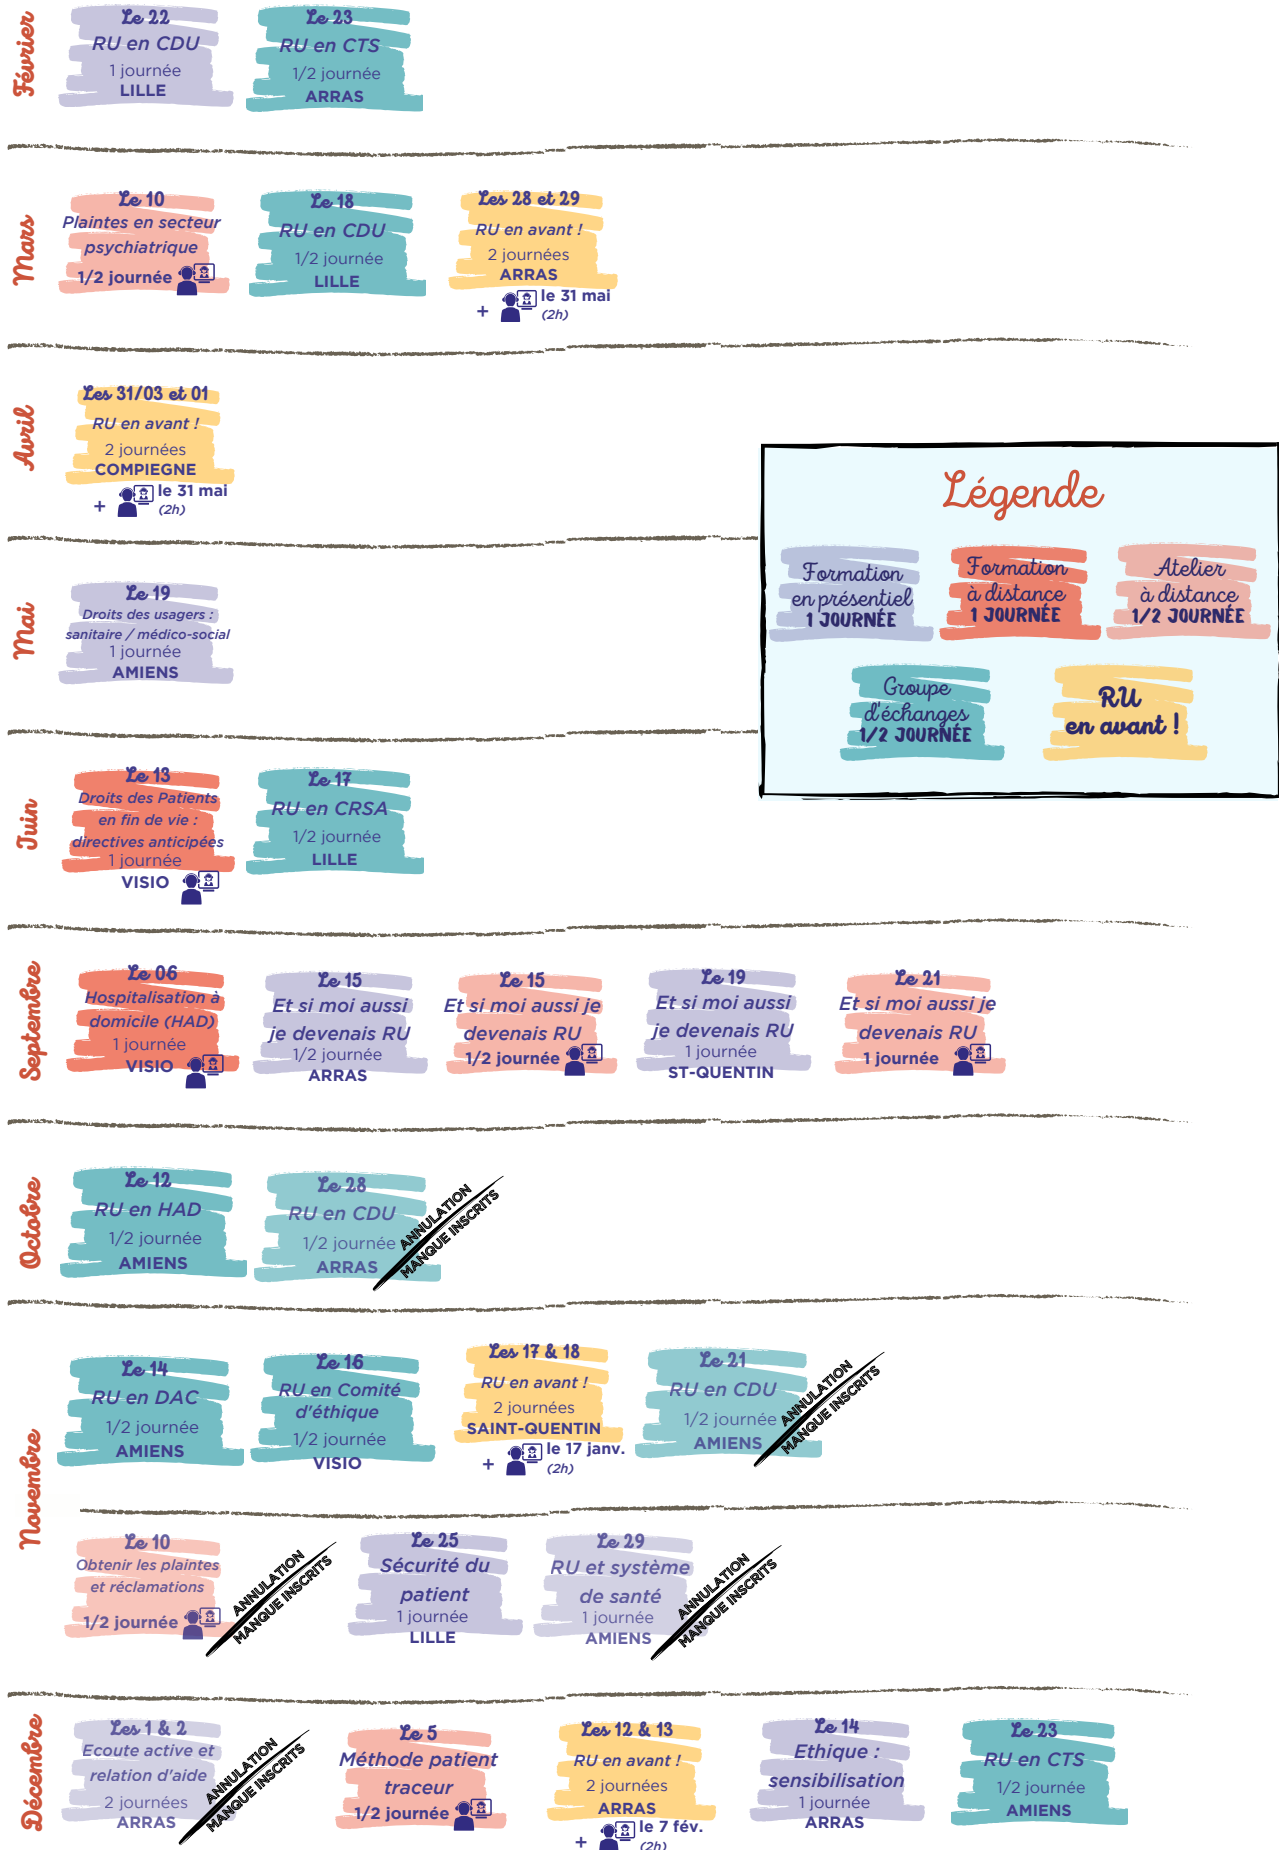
Février

Le 22
RU en CDU
1 journée
LILLE

Le 23
RU en CTS
1/2 journée
ARRAS

Mars

Le 10
Plaintes en secteur psychiatrique
1/2 journée

Le 18
RU en CDU
1/2 journée
LILLE

Les 28 et 29
RU en avant !
2 journées
ARRAS
+ le 31 mai (2h)

Avril

Les 31/03 et 01
RU en avant !
2 journées
COMPIEGNE
+ le 31 mai (2h)

Légende

Formation en présentiel 1 JOURNÉE

Formation à distance 1 JOURNÉE

Atelier à distance 1/2 JOURNÉE

Groupe d'échanges 1/2 JOURNÉE

RU en avant !

Mai

Le 19
Droits des usagers : sanitaire / médico-social
1 journée
AMIENS

Juin

Le 13
Droits des Patients en fin de vie : directives anticipées
1 journée
VISIO

Le 17
RU en CRSA
1/2 journée
LILLE

Septembre

Le 06
Hospitalisation à domicile (HAD)
1 journée
VISIO

Le 15
Et si moi aussi je devenais RU
1/2 journée
ARRAS

Le 15
Et si moi aussi je devenais RU
1/2 journée

Le 19
Et si moi aussi je devenais RU
1 journée
ST-QUENTIN

Le 21
Et si moi aussi je devenais RU
1 journée

Octobre

Le 12
RU en HAD
1/2 journée
AMIENS

Le 28
RU en CDU
1/2 journée
ARRAS
ANNULATION MANQUE INSCRITS

Novembre

Le 14
RU en DAC
1/2 journée
AMIENS

Le 16
RU en Comité d'éthique
1/2 journée
VISIO

Les 17 & 18
RU en avant !
2 journées
SAINT-QUENTIN
+ le 17 janv. (2h)

Le 21
RU en CDU
1/2 journée
AMIENS
ANNULATION MANQUE INSCRITS

Le 10
Obtenir les plaintes et réclamations
1/2 journée
ANNULATION MANQUE INSCRITS

Le 25
Sécurité du patient
1 journée
LILLE

Le 29
RU et système de santé
1 journée
AMIENS
ANNULATION MANQUE INSCRITS

Décembre

Les 1 & 2
Ecoute active et relation d'aide
2 journées
ARRAS
ANNULATION MANQUE INSCRITS

Le 5
Méthode patient traceur
1/2 journée

Les 12 & 13
RU en avant !
2 journées
ARRAS
+ le 7 fév. (2h)

Le 14
Ethique : sensibilisation
1 journée
ARRAS

Le 23
RU en CTS
1/2 journée
AMIENS